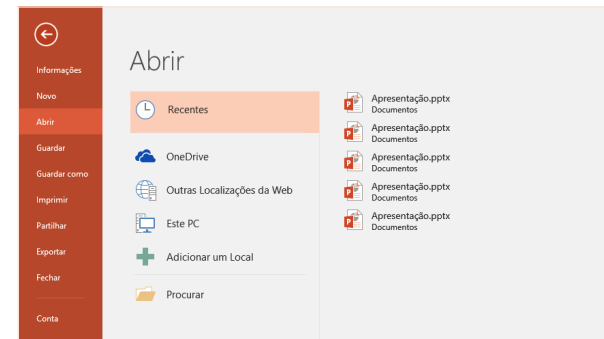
Informações
Novo
Abrir
Guardar
Guardar como
Imprimir
Partilhar
Exportar
Fechar
Conta

Abrir

Recentes
OneDrive
Outras Localizações da Web
Este PC
Adicionar um Local
Procurar

Apresentação.pptx
Documentos
Apresentação.pptx
Documentos
Apresentação.pptx
Documentos
Apresentação.pptx
Documentos
Apresentação.pptx
Documentos